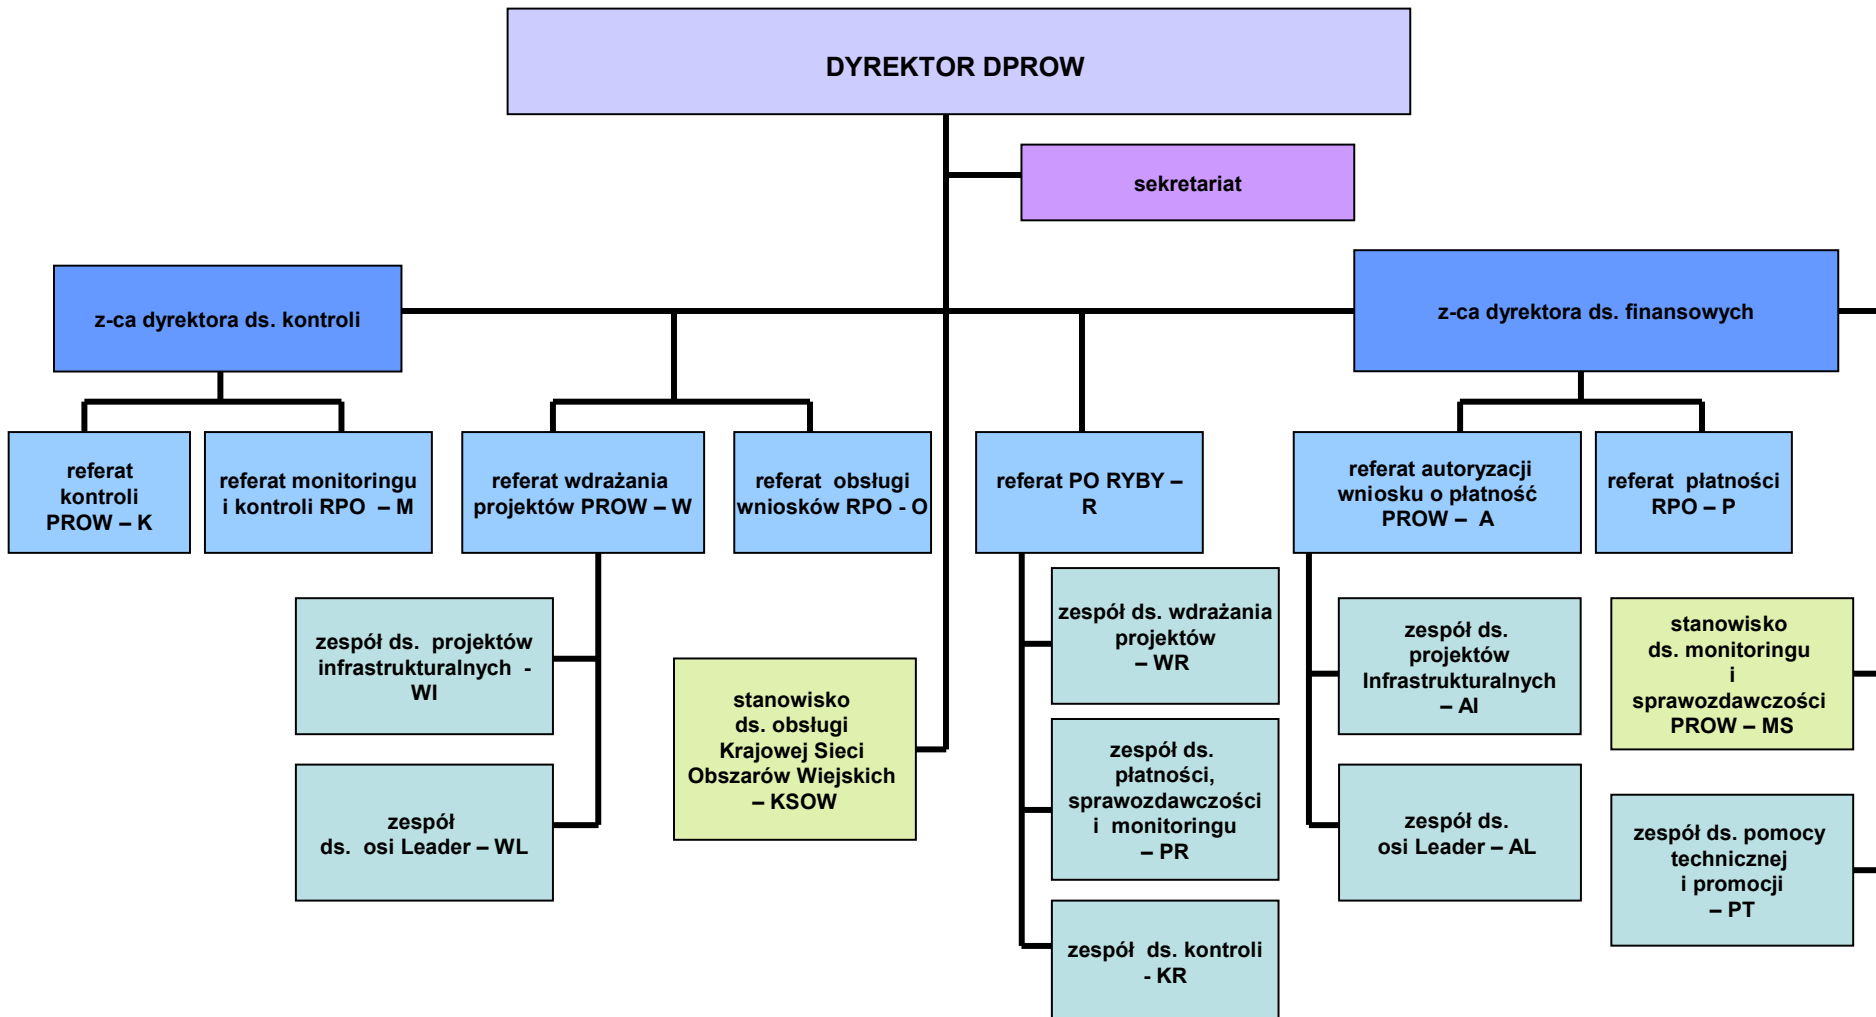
DYREKTOR DPROW

sekretariat

z-ca dyrektora ds. kontroli

z-ca dyrektora ds. finansowych

referat kontroli PROW – K

referat monitoringu i kontroli RPO – M

referat wdrażania projektów PROW – W

referat obsługi wniosków RPO - O

referat PO RYBY – R

referat autoryzacji wniosku o płatność PROW – A

referat płatności RPO – P

zespół ds. projektów infrastrukturalnych - WI

zespół ds. osi Leader – WL

stanowisko ds. obsługi Krajowej Sieci Obszarów Wiejskich – KSOW

zespół ds. wdrażania projektów – WR

zespół ds. płatności, sprawozdawczości i monitoringu – PR

zespół ds. kontroli - KR

zespół ds. projektów Infrastrukturalnych – AI

zespół ds. osi Leader – AL

stanowisko ds. monitoringu i sprawozdawczości PROW – MS

zespół ds. pomocy technicznej i promocji – PT